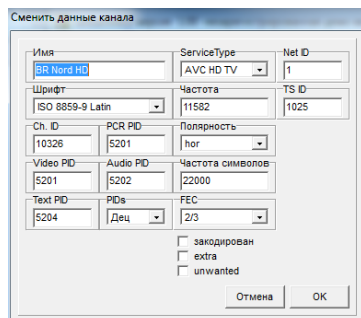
Сменить данные канала

Имя
BR Nord HD

ServiceType
AVC HD TV

Net ID
1

Шрифт
ISO 8859-9 Latin

Частота
11582

TS ID
1025

Ch. ID
10326

PCR PID
5201

Полярность
hor

Video PID
5201

Audio PID
5202

Частота символов
22000

Text PID
5204

PIDs
Дец

FEC
2/3

закодирован
extra
unwanted

Отмена
OK